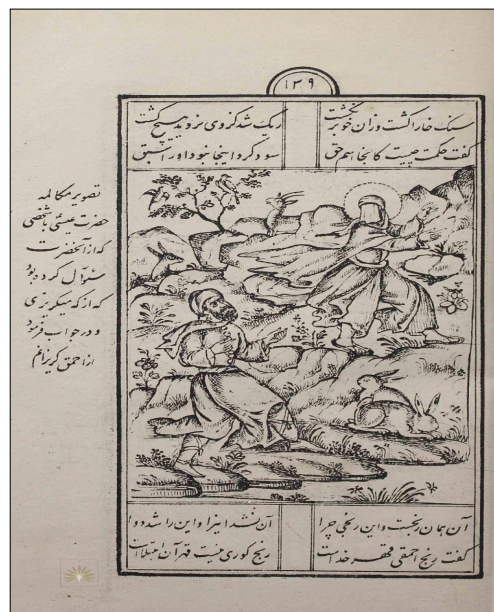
۱۳۹

سنگ خارا گشت و زان خو برنگشت
ریگ شد کز وی نروید هیچ کشت

گفت حکمت چیست کانجا هم حق
سود کرد اینجا نبود او را سبق

تصویر مکالمه حضرت عیسی با شخصی که از آنحضرت سؤال کرد و بود که از که میگریزی و در جواب فرمود از احمق گریزانم

آن همان رنجست و این رنجی چرا
آن نشد ایذا و این را شد دوا

گفت رنج احمقی قهر خداست
رنج کوری نیست قهر آن ابتلاست